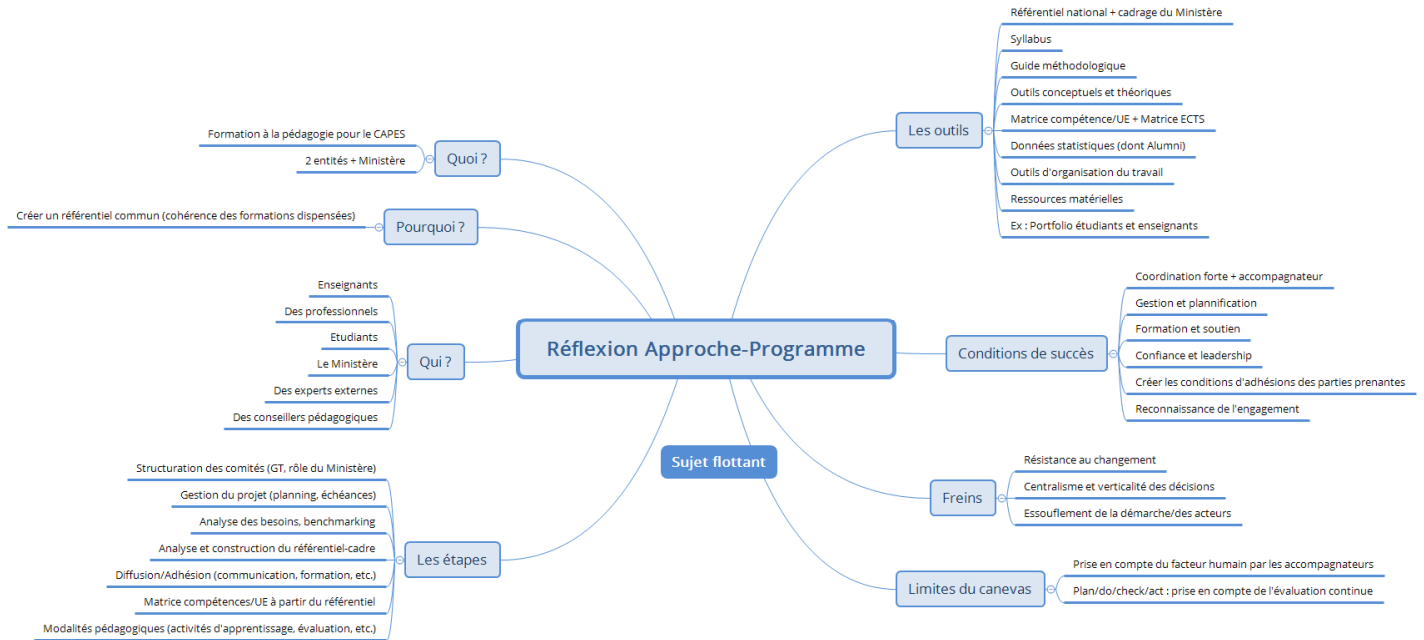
Réflexion Approche-Programme

Quoi ?
Formation à la pédagogie pour le CAPES
2 entités + Ministère

Pourquoi ?
Créer un référentiel commun (cohérence des formations dispensées)

Qui ?
Enseignants
Des professionnels
Etudiants
Le Ministère
Des experts externes
Des conseillers pédagogiques

Les étapes
Structuration des comités (GT, rôle du Ministère)
Gestion du projet (planning, échéances)
Analyse des besoins, benchmarking
Analyse et construction du référentiel-cadre
Diffusion/Adhésion (communication, formation, etc.)
Matrice compétences/UE à partir du référentiel
Modalités pédagogiques (activités d'apprentissage, évaluation, etc.)

Sujet flottant

Les outils
Référentiel national + cadrage du Ministère
Syllabus
Guide méthodologique
Outils conceptuels et théoriques
Matrice compétence/UE + Matrice ECTS
Données statistiques (dont Alumni)
Outils d'organisation du travail
Ressources matérielles
Ex : Portfolio étudiants et enseignants

Conditions de succès
Coordination forte + accompagnateur
Gestion et plannification
Formation et soutien
Confiance et leadership
Créer les conditions d'adhésions des parties prenantes
Reconnaissance de l'engagement

Freins
Résistance au changement
Centralisme et verticalité des décisions
Essouflement de la démarche/des acteurs

Limites du canevas
Prise en compte du facteur humain par les accompagnateurs
Plan/do/check/act : prise en compte de l'évaluation continue